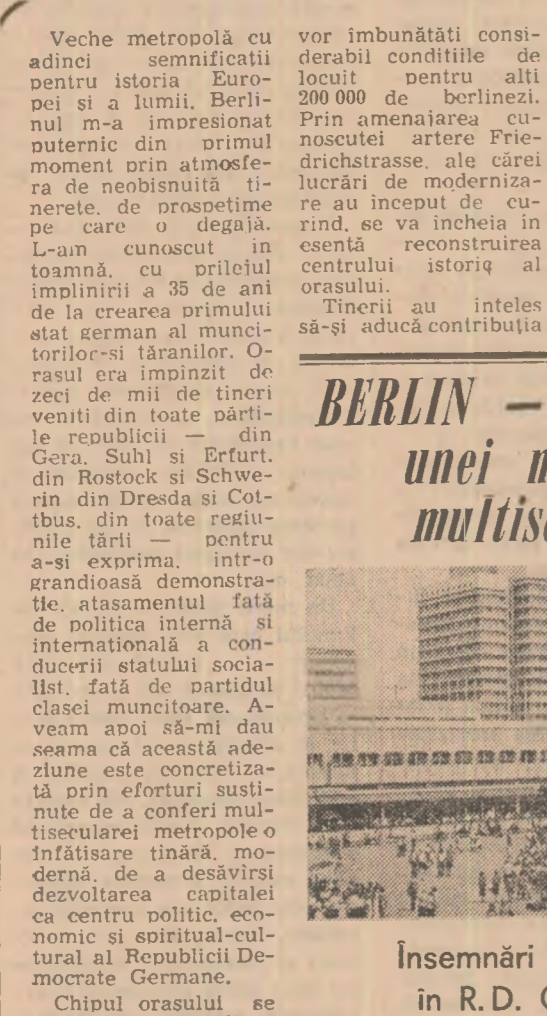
Veche metropolă cu adinci semnificații pentru istoria Europei și a lumii. Berlinul m-a impresionat puternic din primul moment prin atmosfera de neobișnuită tinerețe, de prospețime pe care o degajă. L-am cunoscut în toamnă, cu prilejul implinirii a 35 de ani de la crearea primului stat german al muncitorilor-si țăranilor. Orașul era împînzit de zeci de mii de tineri veniți din toate părțile republicii — din Gera, Suhl și Erfurt, din Rostock și Schwerin din Dresda și Cottbus, din toate regiunile țării — pentru a-și exprima, într-o grandioasă demonstrație, atașamentul față de politica internă și internațională a conducerii statului socialist, față de partidul clasei muncitoare. Aveam apoi să-mi dau seama că această adeziune este concretizată prin eforturi susținute de a conferi multisecularei metropole o înfățișare tinără, modernă, de a desăvîrși dezvoltarea capitalei ca centru politic, economic și spiritual-cultural al Republicii Democrate Germane.

Chipul orașului se

vor îmbunătăți considerabil condițiile de locuit pentru alți 200 000 de berlinezi. Prin amenajarea cunoscutei artere Friedrichstrasse, ale cărei lucrări de modernizare au inceput de curind, se va încheia în esență reconstruirea centrului istoric al orașului.

Tinerii au înțeles să-și aducă contribuția

BERLIN — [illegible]
unei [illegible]
multis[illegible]

Însemnări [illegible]
în R.D. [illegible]